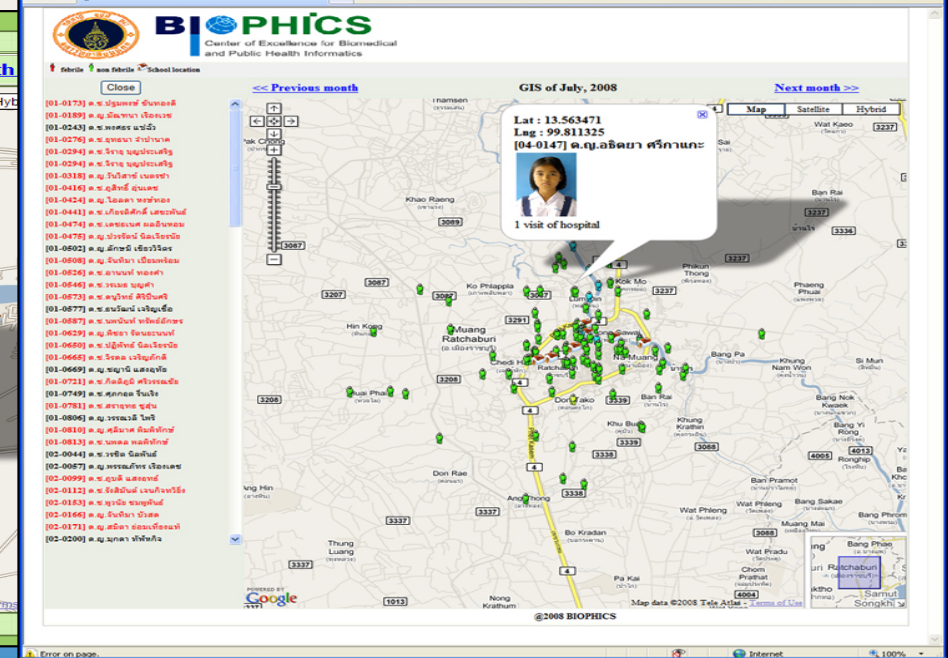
BIOPHICS
Center of Excellence for Biomedical and Public Health Informatics

febrile non febrile School location

Close

<< Previous month
GIS of July, 2008
Next month >>

[01-0173] ด.ช.ปฐมพงษ์ ขันทองดี
[01-0189] ด.ญ.มัณฑนา เรืองเวช
[01-0243] ด.ช.พงศธร แซ่ฉั่ว
[01-0276] ด.ญ.บุษบา ว่านำนาค
[01-0294] ด.ช.วีรายุ บุญประเสริฐ
[01-0294] ด.ช.วีรายุ บุญประเสริฐ
[01-0318] ด.ญ.วันวิสาข์ เนตรช่า
[01-0416] ด.ญ.อุสิทธิ์ อุ่นเดช
[01-0424] ด.ญ.ไอลดา ทรงทอง
[01-0441] ด.ช.เกียรติศักดิ์ เสมะพันธ์
[01-0474] ด.ช.เดชะเนศ ผลอินทอม
[01-0475] ด.ญ.ปวรรัตน์ นิลเจียรนัย
[01-0502] ด.ญ.ลักขณี เขียววิจิตร
[01-0508] ด.ญ.จันทิมา เปี่ยมพร้อม
[01-0526] ด.ช.อานนท์ ทองคำ
[01-0546] ด.ช.วรเมธ บุญคำ
[01-0573] ด.ช.อนุวิทย์ ศิริปันศรี
[01-0577] ด.ช.ธนวัฒน์ เจริญเชื้อ
[01-0587] ด.ช.นพนันท์ ทรัพย์อักษร
[01-0629] ด.ญ.ฑิชชา จันทอรนนท์
[01-0650] ด.ญ.ปฏิพัทธ์ นิลเจียรนัย
[01-0665] ด.ญ.วิรดล เจริญภักดี
[01-0669] ด.ญ.ชญานี แสงอุทัย
[01-0721] ด.ญ.กิตติภูมิ ศรีวรรณชัย
[01-0749] ด.ญ.ศุภกฤต รินเร่ง
[01-0781] ด.ช.สราวุทธ ชุ่มุ่น
[01-0806] ด.ญ.วรรณวลี ไทรี
[01-0810] ด.ญ.ศุลีมาศ พิมพ์ทักษ์
[01-0813] ด.ช.นพดล พลพิทักษ์
[02-0044] ด.ช.วรชิต นิลพันธ์
[02-0057] ด.ญ.พรรณภัทร เรืองเดช
[02-0099] ด.ญ.ถูบลี แสงอาร์
[02-0112] ด.ช.ธีรสิปันต์ เจนกิจทวีธิ
[02-0153] ด.ญ.ชุรนัช ชนพูพันธ์
[02-0166] ด.ญ.จันทิมา บัวสด
[02-0171] ด.ญ.สมิดา ช่อมเที่ยงแท้
[02-0200] ด.ญ.มุกดา ทำทัพกิจ

Map Satellite Hybrid

Lat : 13.563471
Lng : 99.811325
[04-0147] ด.ญ.อธิดยา ศรีกาแกะ
1 visit of hospital

Thamsen
Pak Chong
Wat Kaeo
Khao Raeng
Ban Rai
3237
3336
3089
3087
3237
Phikun Thong
Phaeng Phuai
Ko Phlapphla
Lumdin
Kok Mo
3207
3087
3237
Hin Kong
Muang Ratchaburi
3291
Bang Pa
Khung Nam Won
Si Mun
Chedi Hak
Na Muang
Ratchaburi
3208
4
3206
Huai Phai
Don Tako
3339
Ban Rai
Bang Nok Kwaek
Khung Krathin
Bang Yi Rong
Khu Bua
3339
3088
4005
4013
3338
Don Rae
4
Ban Pramot
Bang Phrom
Ang Thong
3338
Wat Phleng
Ban Sakae
3337
Muang Mai
3337
Bo Kradan
Wat Pradu
Thung Luang
Chom Prathat
Bang Phae
Ratchaburi
Pa Kai
Samut Songkhla
1013
Nong Krathum
Map data ©2008 Tele Atlas - Terms of Use
POWERED BY Google
@2008 BIOPHICS
Error on page.
Internet
100%